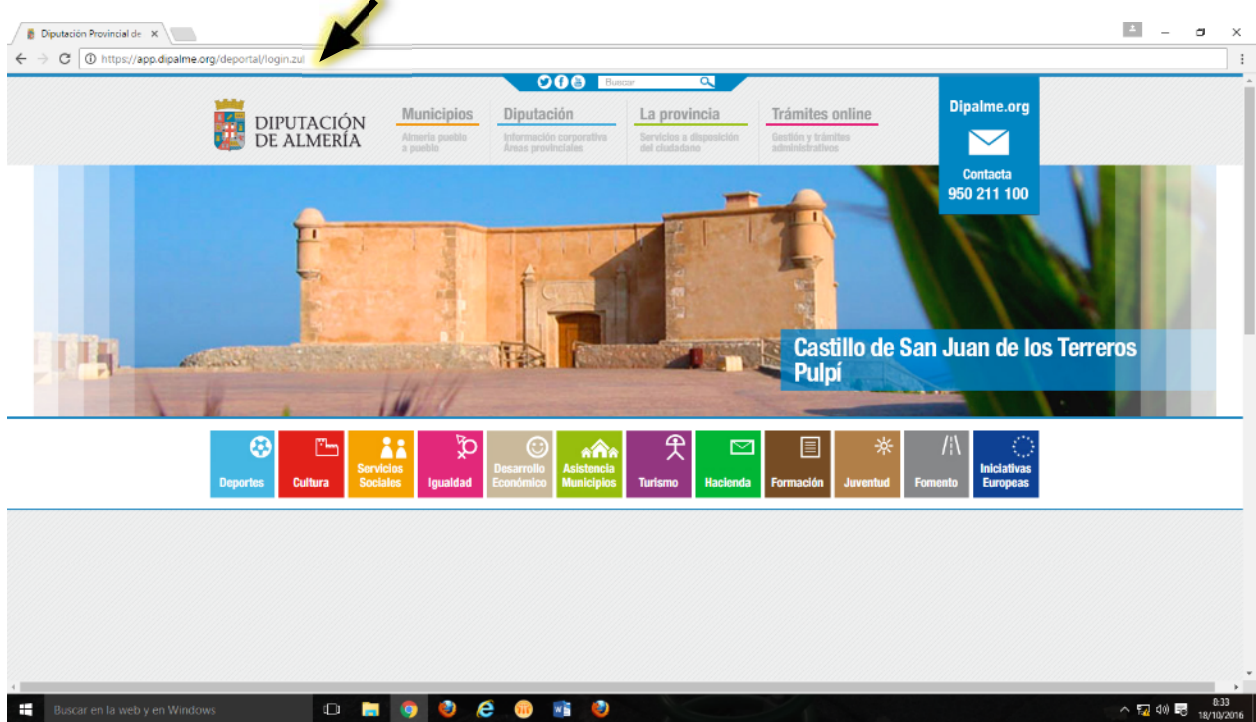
Diputación Provincial de ×

https://app.dipalme.org/deportal/login.zul

Buscar

DIPUTACIÓN DE ALMERÍA

Municipios
Almería pueblo a pueblo

Diputación
Información corporativa Áreas provinciales

La provincia
Servicios a disposición del ciudadano

Trámites online
Gestión y trámites administrativos

Dipalme.org
Contacta
950 211 100

Castillo de San Juan de los Terreros
Pulpí

Deportes
Cultura
Servicios Sociales
Igualdad
Desarrollo Económico
Asistencia Municipios
Turismo
Hacienda
Formación
Juventud
Fomento
Iniciativas Europeas

Buscar en la web y en Windows

8:33
18/10/2016